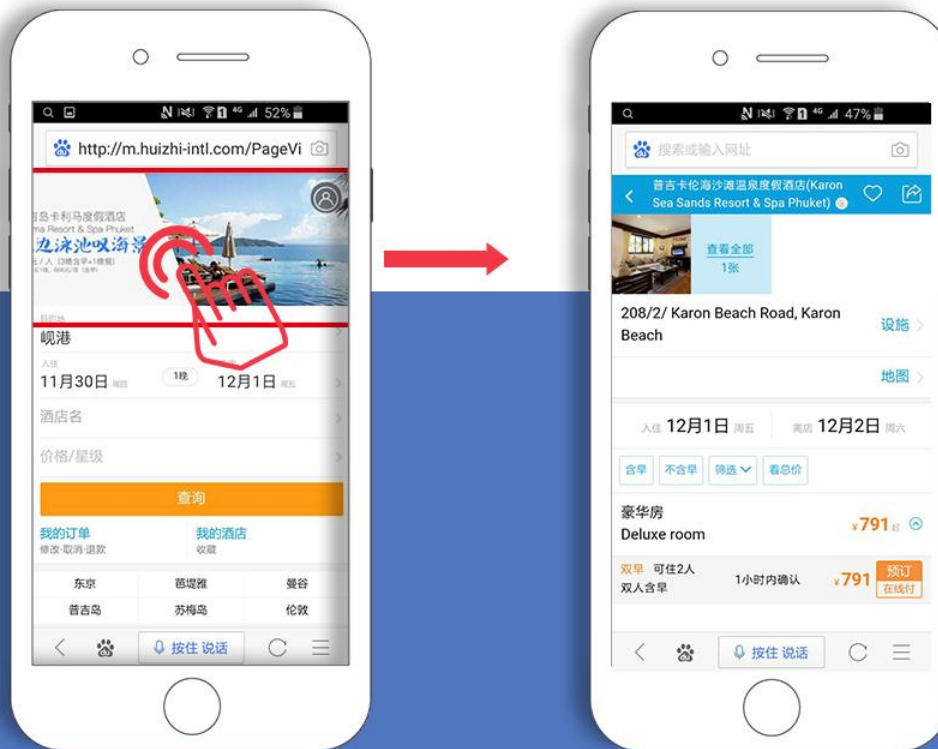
52%

http://m.huizhi-intl.com/PageVi

吉岛卡利马度假酒店
ma Resort & Spa Phuket
边泳池叹海景
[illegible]

目的地
岘港

入住
11月30日 周四
1晚
12月1日 周五

酒店名

价格/星级

查询

我的订单
修改·取消·退款

我的酒店
收藏

| 东京 | 芭堤雅 | 曼谷 |
|---|---|---|
| 普吉岛 | 苏梅岛 | 伦敦 |

按住 说话

47%

搜索或输入网址

普吉卡伦海沙滩温泉度假酒店(Karon Sea Sands Resort & Spa Phuket)

查看全部
1张

208/2/ Karon Beach Road, Karon Beach

设施

地图

入住 12月1日 周五
离店 12月2日 周六

含早
不含早
筛选
看总价

豪华房
Deluxe room
¥791 起

双早 可住2人
双人含早
1小时内确认
¥791
预订
在线付

按住 说话